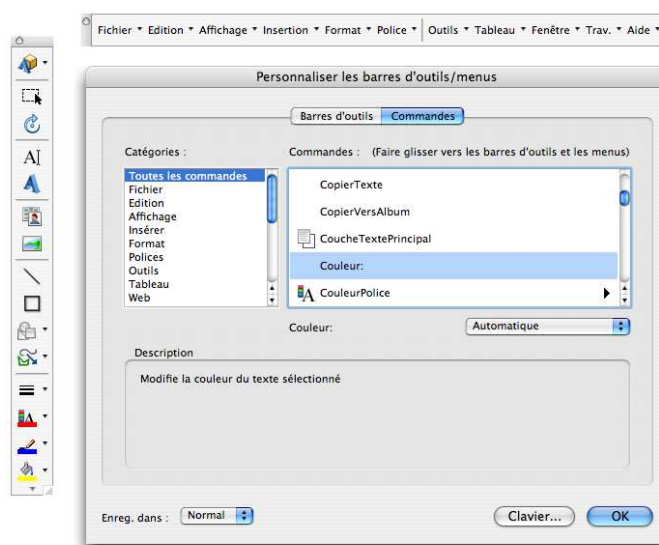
Fichier ▾ Edition ▾ Affichage ▾ Insertion ▾ Format ▾ Police ▾ Outils ▾ Tableau ▾ Fenêtre ▾ Trav. ▾ Aide ▾

AI

Personnaliser les barres d'outils/menus

Barres d'outils | Commandes

Catégories :
Toutes les commandes
Fichier
Edition
Affichage
Insérer
Format
Polices
Outils
Tableau
Web

Commandes : (Faire glisser vers les barres d'outils et les menus)
CopierTexte
CopierVersAlbum
CoucheTextePrincipal
Couleur:
CouleurPolice

Couleur: Automatique

Description
Modifie la couleur du texte sélectionné

Enreg. dans : Normal

Clavier...

OK